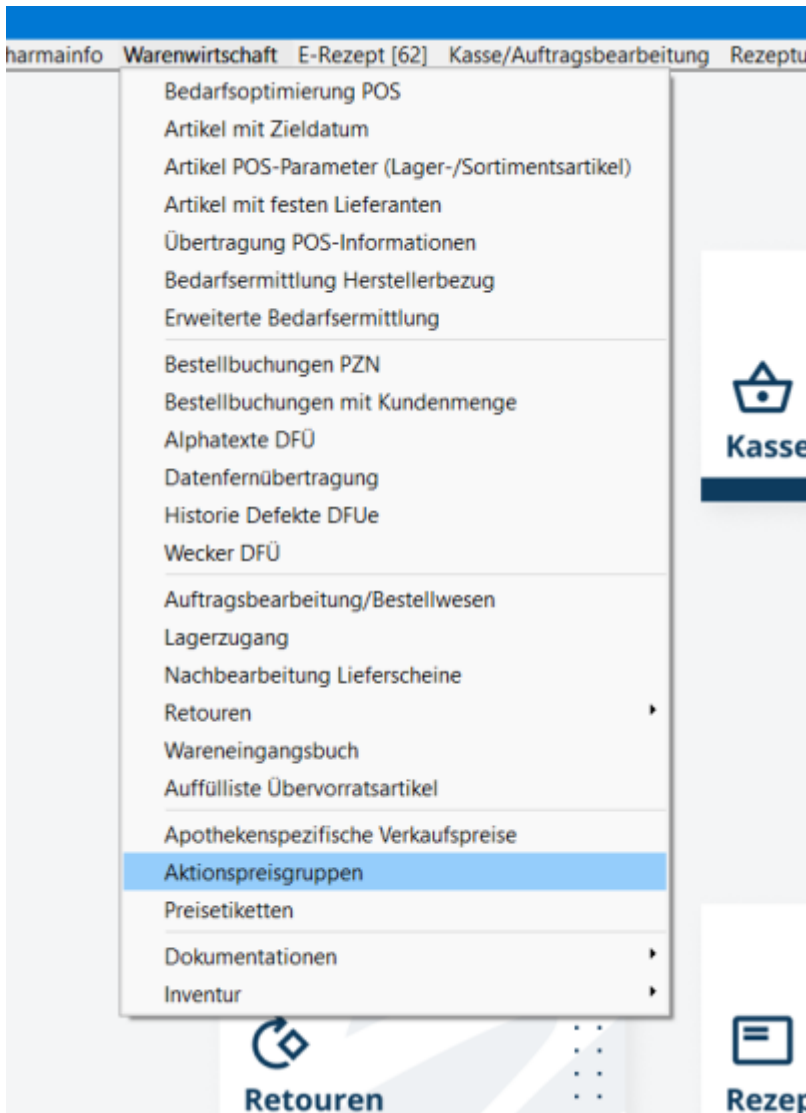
harmainfo Warenwirtschaft E-Rezept [62] Kasse/Auftragsbearbeitung Rezeptu

Bedarfsoptimierung POS
Artikel mit Zieldatum
Artikel POS-Parameter (Lager-/Sortimentsartikel)
Artikel mit festen Lieferanten
Übertragung POS-Informationen
Bedarfsermittlung Herstellerbezug
Erweiterte Bedarfsermittlung
Bestellbuchungen PZN
Bestellbuchungen mit Kundenmenge
Alphatexte DFÜ
Datenfernübertragung
Historie Defekte DFUe
Wecker DFÜ
Auftragsbearbeitung/Bestellwesen
Lagerzugang
Nachbearbeitung Lieferscheine
Retouren
Wareneingangsbuch
Auffülliste Übervorratsartikel
Apothekenspezifische Verkaufspreise
Aktionspreisgruppen
Preisetiketten
Dokumentationen
Inventur

Kasse

Retouren

Rezep